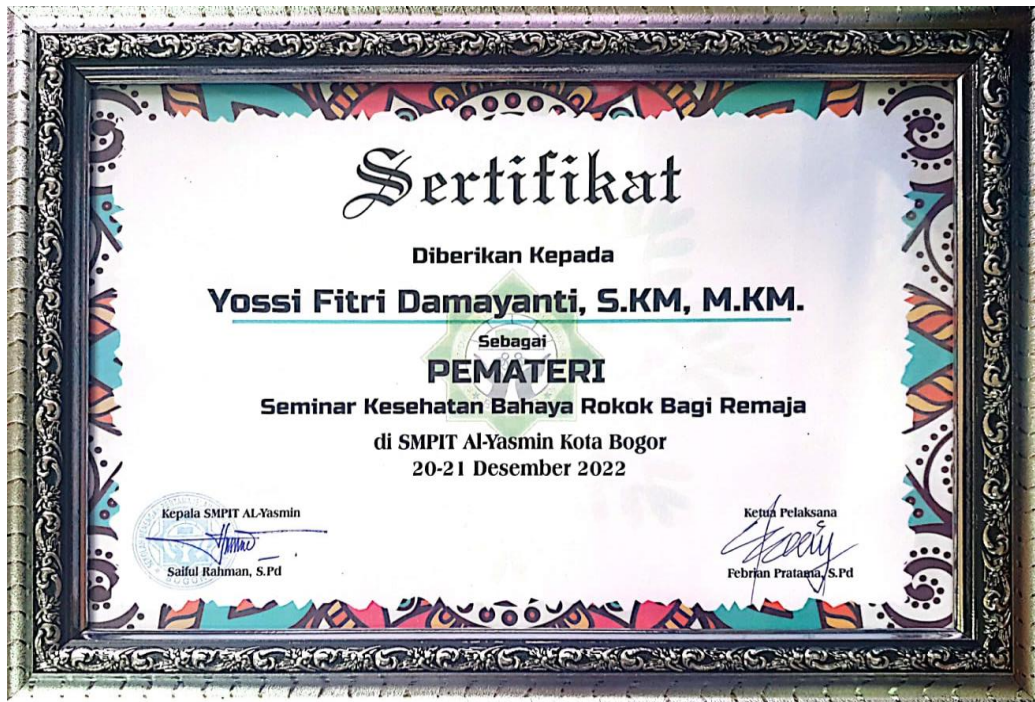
Sertifikat

Diberikan Kepada

Yossi Fitri Damayanti, S.KM, M.KM.

Sebagai

PEMATERI

Seminar Kesehatan Bahaya Rokok Bagi Remaja

di SMPIT Al-Yasmin Kota Bogor
20-21 Desember 2022

Kepala SMPIT AL-Yasmin

Saiful Rahman, S.Pd

Ketua Pelaksana

Febrian Pratama, S.Pd